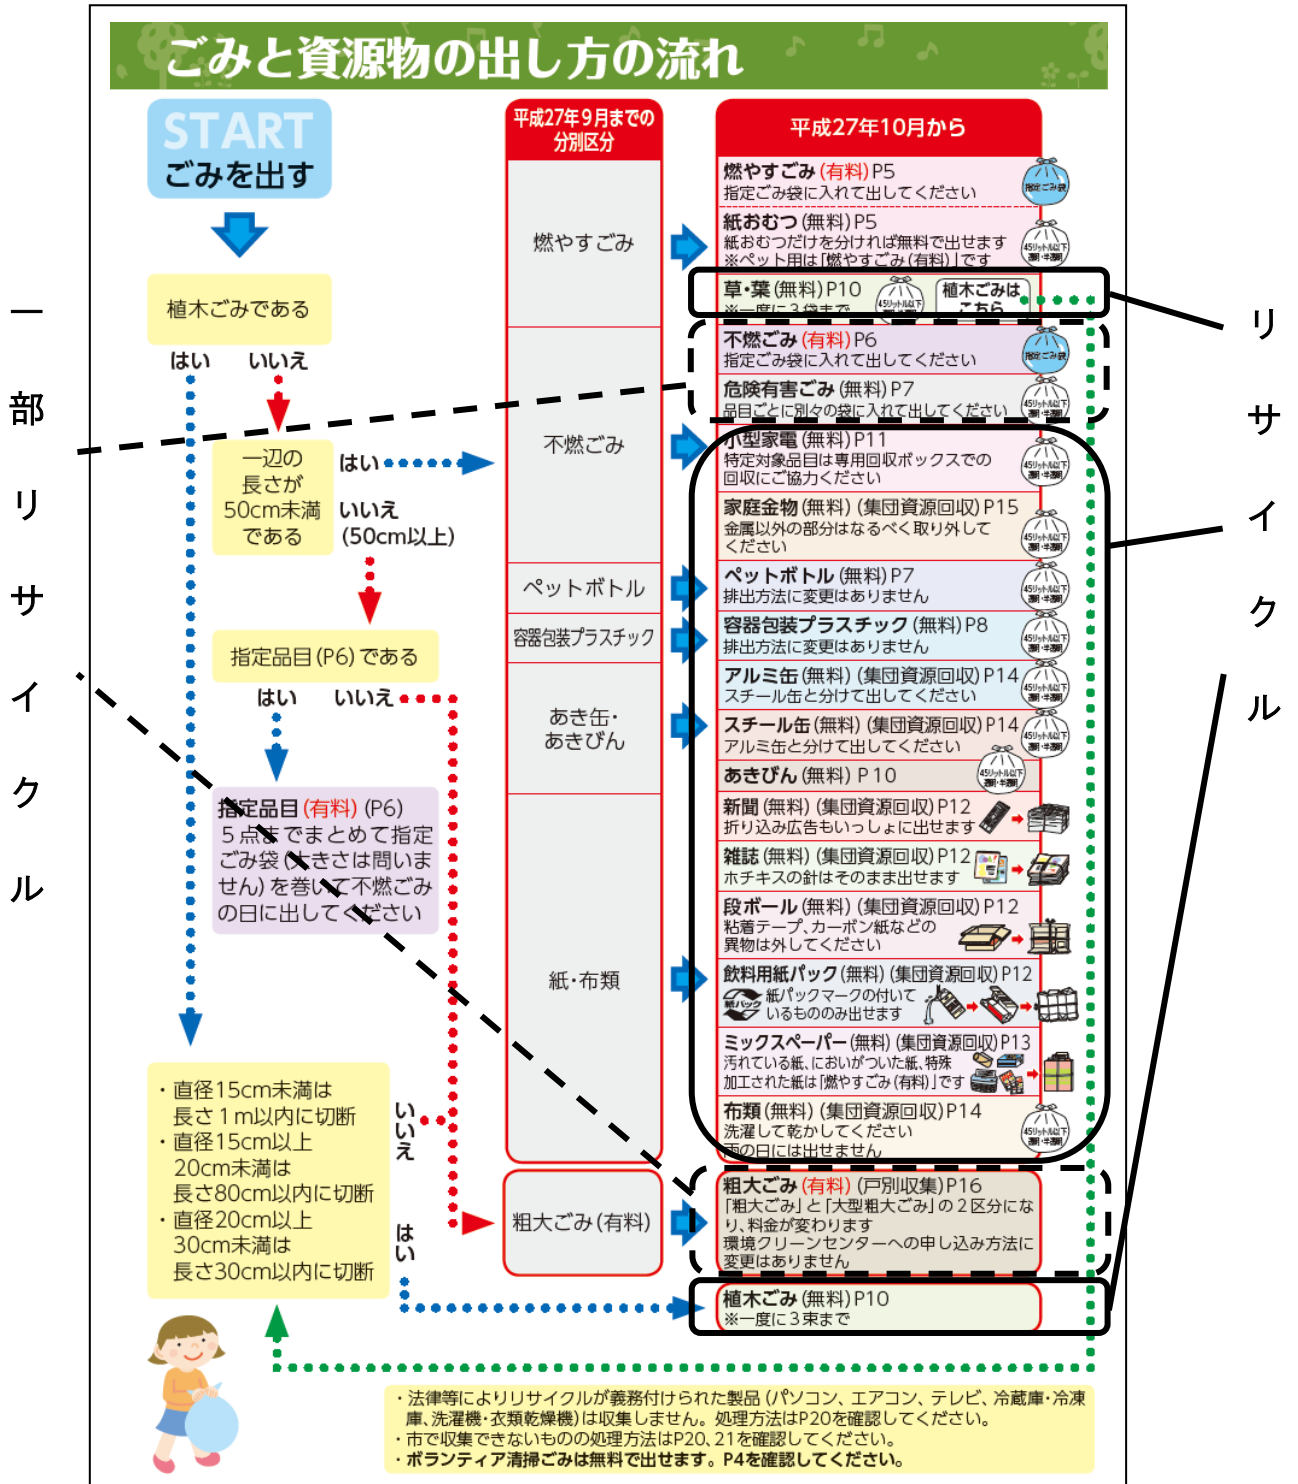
ごみと資源物の出し方の流れ

START
ごみを出す

植木ごみである
はい　いいえ

一辺の長さが50cm未満である
はい
いいえ（50cm以上）

指定品目（P6）である
はい　いいえ

指定品目（有料）（P6）
5点までまとめて指定ごみ袋（大きさは問いません）を巻いて不燃ごみの日に出してください

・直径15cm未満は長さ1m以内に切断
・直径15cm以上20cm未満は長さ80cm以内に切断
・直径20cm以上30cm未満は長さ30cm以内に切断

いいえ
はい

平成27年9月までの分別区分

燃やすごみ
不燃ごみ
ペットボトル
容器包装プラスチック
あき缶・あきびん
紙・布類
粗大ごみ（有料）

平成27年10月から

燃やすごみ（有料）P5
指定ごみ袋に入れて出してください
指定ごみ袋

紙おむつ（無料）P5
紙おむつだけを分ければ無料で出せます
※ペット用は「燃やすごみ（有料）」です
45リットル以下 透明・半透明

草・葉（無料）P10
※一度に3袋まで
植木ごみはこちら

不燃ごみ（有料）P6
指定ごみ袋に入れて出してください

危険有害ごみ（無料）P7
品目ごとに別々の袋に入れて出してください

小型家電（無料）P11
特定対象品目は専用回収ボックスでの回収にご協力ください

家庭金物（無料）（集団資源回収）P15
金属以外の部分はなるべく取り外してください

ペットボトル（無料）P7
排出方法に変更はありません

容器包装プラスチック（無料）P8
排出方法に変更はありません

アルミ缶（無料）（集団資源回収）P14
スチール缶と分けて出してください

スチール缶（無料）（集団資源回収）P14
アルミ缶と分けて出してください

あきびん（無料）P10

新聞（無料）（集団資源回収）P12
折り込み広告もいっしょに出せます

雑誌（無料）（集団資源回収）P12
ホチキスの針はそのまま出せます

段ボール（無料）（集団資源回収）P12
粘着テープ、カーボン紙などの異物は外してください

飲料用紙パック（無料）（集団資源回収）P12
紙パックマークの付いているもののみ出せます

ミックスペーパー（無料）（集団資源回収）P13
汚れている紙、においがついた紙、特殊加工された紙は「燃やすごみ（有料）」です

布類（無料）（集団資源回収）P14
洗濯して乾かしてください
雨の日には出せません

粗大ごみ（有料）（戸別収集）P16
「粗大ごみ」と「大型粗大ごみ」の2区分になり、料金が変わります
環境クリーンセンターへの申し込み方法に変更はありません

植木ごみ（無料）P10
※一度に3束まで

・法律等によりリサイクルが義務付けられた製品（パソコン、エアコン、テレビ、冷蔵庫・冷凍庫、洗濯機・衣類乾燥機）は収集しません。処理方法はP20を確認してください。
・市で収集できないものの処理方法はP20、21を確認してください。
・ボランティア清掃ごみは無料で出せます。P4を確認してください。

一部リサイクル

リサイクル